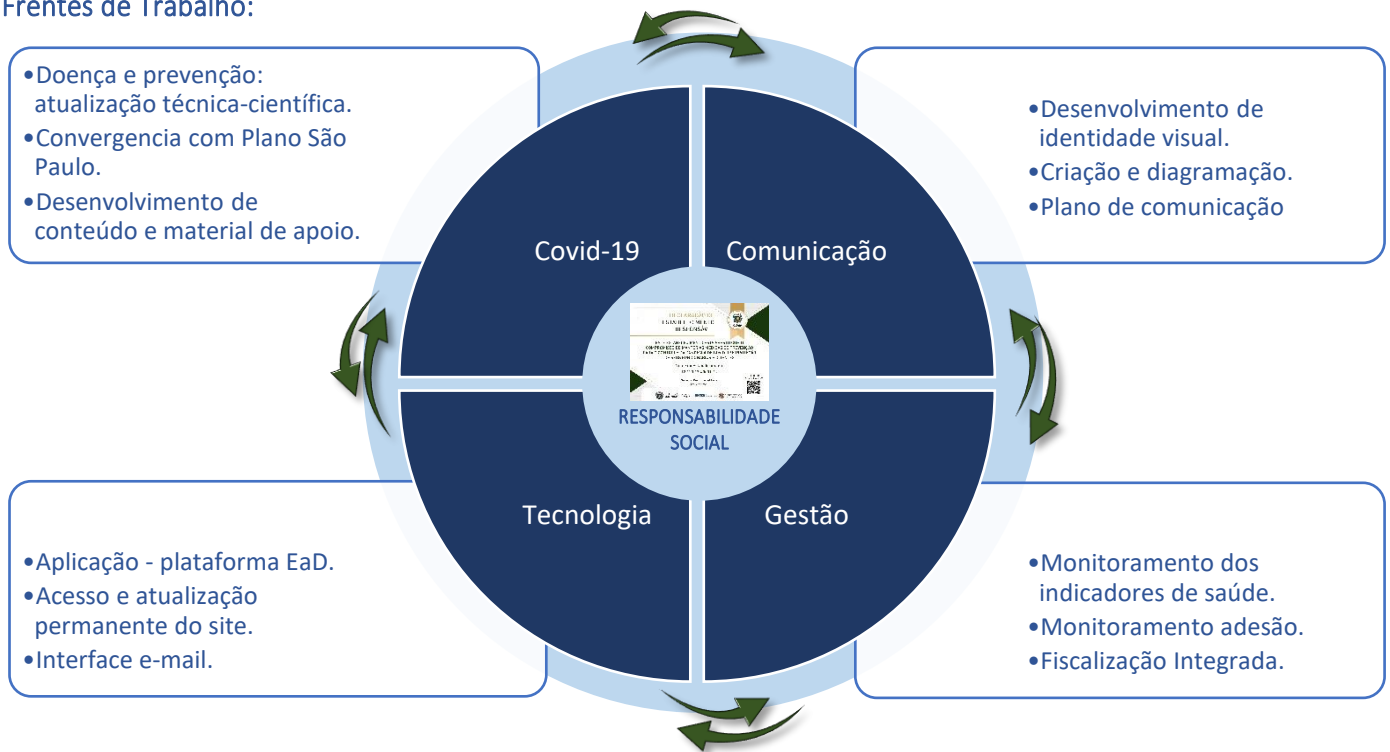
Frentes de Trabalho:

•Doença e prevenção: atualização técnica-científica.
•Convergencia com Plano São Paulo.
•Desenvolvimento de conteúdo e material de apoio.

•Desenvolvimento de identidade visual.
•Criação e diagramação.
•Plano de comunicação

Covid-19

Comunicação

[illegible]

RESPONSABILIDADE SOCIAL

Tecnologia

Gestão

•Aplicação - plataforma EaD.
•Acesso e atualização permanente do site.
•Interface e-mail.

•Monitoramento dos indicadores de saúde.
•Monitoramento adesão.
•Fiscalização Integrada.